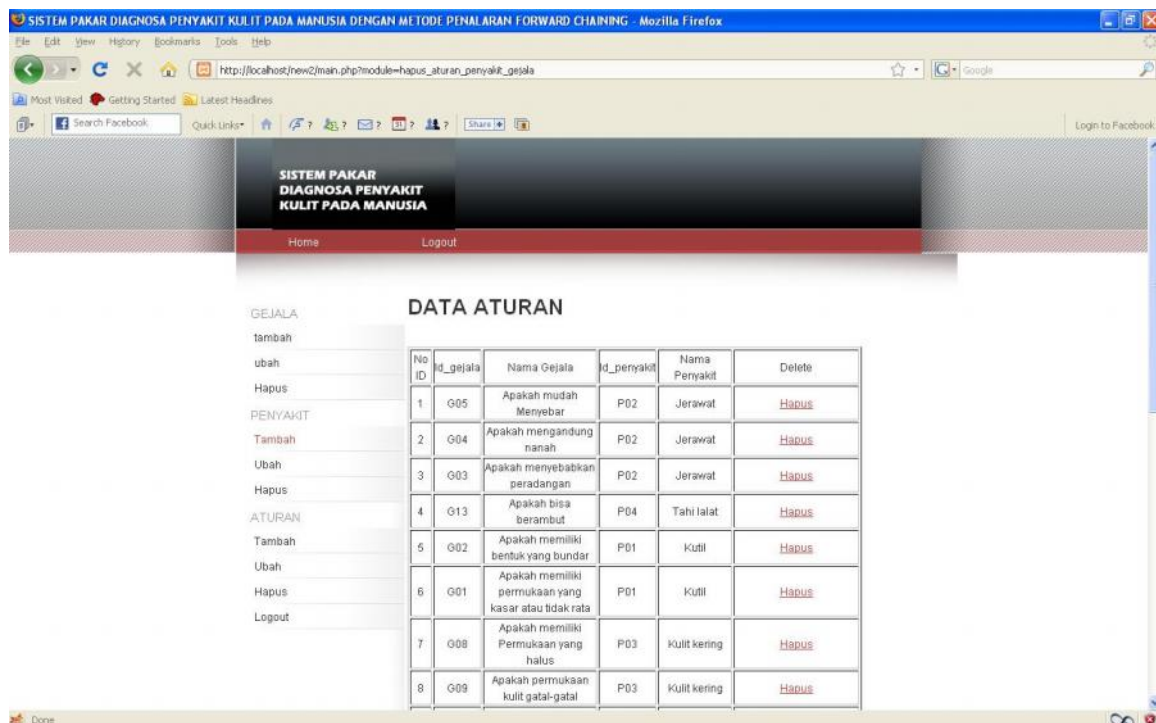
SISTEM PAKAR DIAGNOSA PENYAKIT KULIT PADA MANUSIA DENGAN METODE PENALARAN FORWARD CHAINING - Mozilla Firefox

File Edit View History Bookmarks Tools Help

http://localhost/new2/main.php?module=hapus_aturan_penyakit_gejala

Google

Most Visited Getting Started Latest Headlines

Search Facebook Quick Links Share Login to Facebook

SISTEM PAKAR DIAGNOSA PENYAKIT KULIT PADA MANUSIA

Home Logout

GEJALA
tambah
ubah
Hapus
PENYAKIT
Tambah
Ubah
Hapus
ATURAN
Tambah
Ubah
Hapus
Logout

DATA ATURAN

| No ID | Id_gejala | Nama Gejala | Id_penyakit | Nama Penyakit | Delete |
|---|---|---|---|---|---|
| 1 | G05 | Apakah mudah Menyebar | P02 | Jerawat | Hapus |
| 2 | G04 | Apakah mengandung nanah | P02 | Jerawat | Hapus |
| 3 | G03 | Apakah menyebabkan peradangan | P02 | Jerawat | Hapus |
| 4 | G13 | Apakah bisa berambut | P04 | Tahi lalat | Hapus |
| 5 | G02 | Apakah memiliki bentuk yang bundar | P01 | Kutil | Hapus |
| 6 | G01 | Apakah memiliki permukaan yang kasar atau tidak rata | P01 | Kutil | Hapus |
| 7 | G08 | Apakah memiliki Permukaan yang halus | P03 | Kulit kering | Hapus |
| 8 | G09 | Apakah permukaan kulit gatal-gatal | P03 | Kulit kering | Hapus |

Done